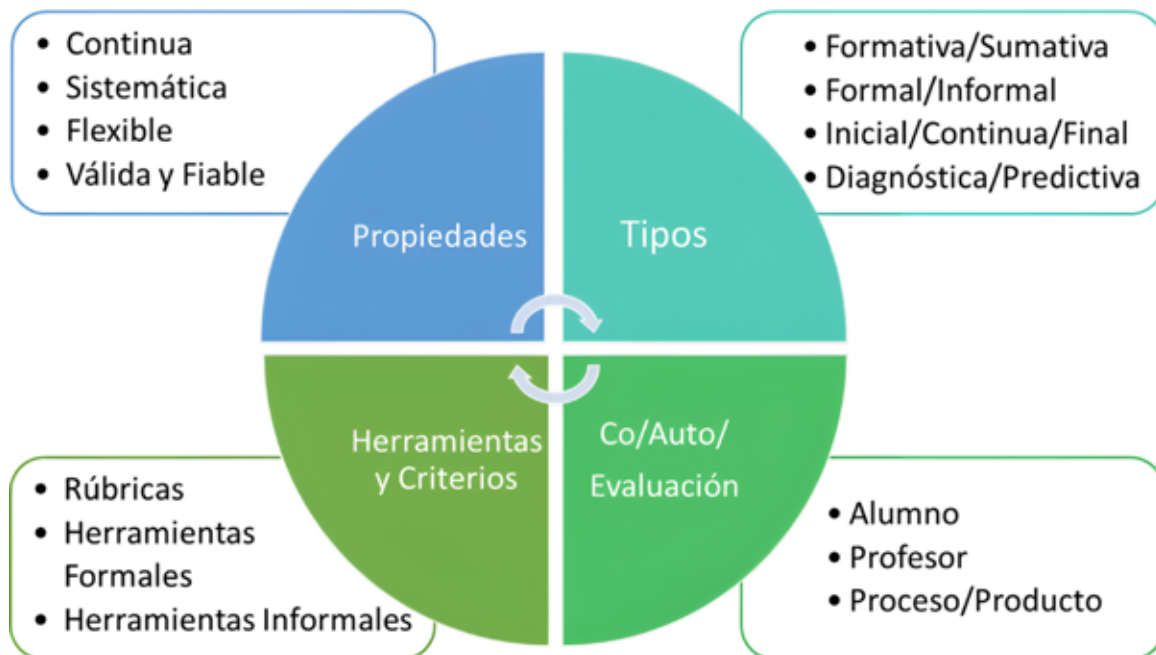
- Continua
- Sistemática
- Flexible
- Válida y Fiable

- Formativa/Sumativa
- Formal/Informal
- Inicial/Continua/Final
- Diagnóstica/Predictiva

Propiedades

Tipos

Herramientas y Criterios

Co/Auto/ Evaluación

- Rúbricas
- Herramientas Formales
- Herramientas Informales

- Alumno
- Profesor
- Proceso/Producto